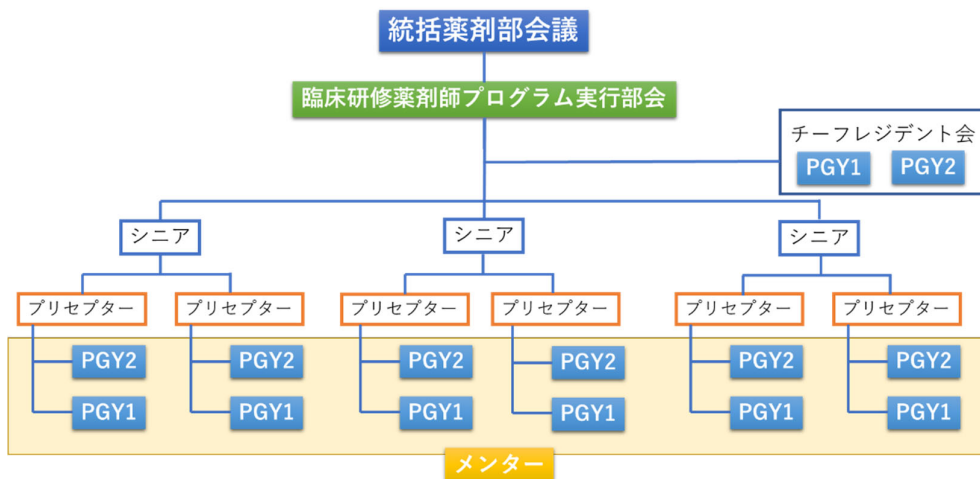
統括薬剤部会議

臨床研修薬剤師プログラム実行部会

チーフレジデント会
PGY1 PGY2

シニア
シニア
シニア

プリセプター
PGY2
PGY1

プリセプター
PGY2
PGY1

プリセプター
PGY2
PGY1

プリセプター
PGY2
PGY1

プリセプター
PGY2
PGY1

プリセプター
PGY2
PGY1

メンター